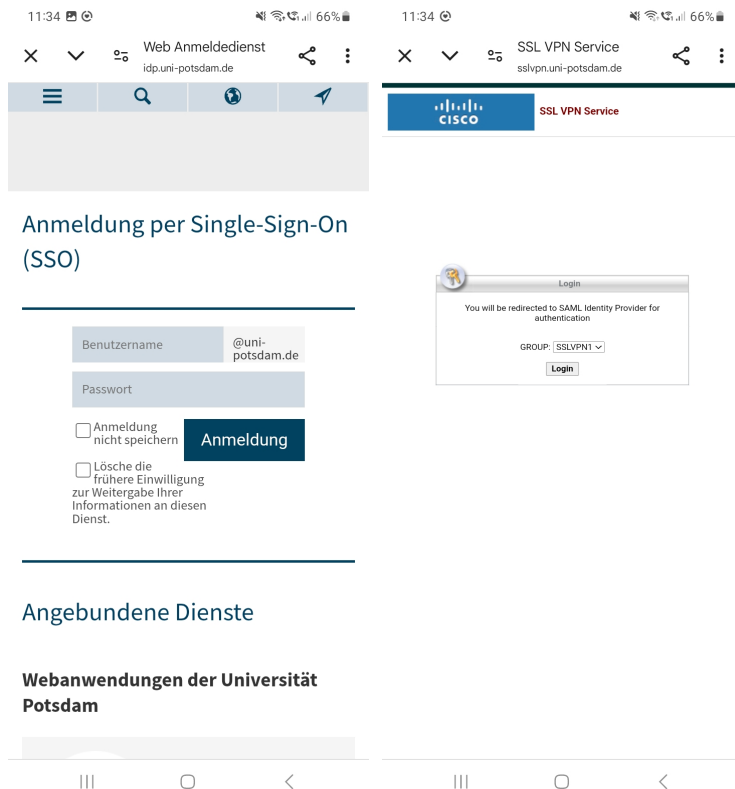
11:34

66%

Web Anmeldedienst
idp.uni-potsdam.de

Anmeldung per Single-Sign-On (SSO)

Benutzername

@uni-potsdam.de

Passwort

Anmeldung nicht speichern

Anmeldung

Lösche die frühere Einwilligung zur Weitergabe Ihrer Informationen an diesen Dienst.

Angebundene Dienste

Webanwendungen der Universität Potsdam

11:34

66%

SSL VPN Service
sslvpn.uni-potsdam.de

CISCO

SSL VPN Service

Login

You will be redirected to SAML Identity Provider for authentication

GROUP: SSLVPN1

Login